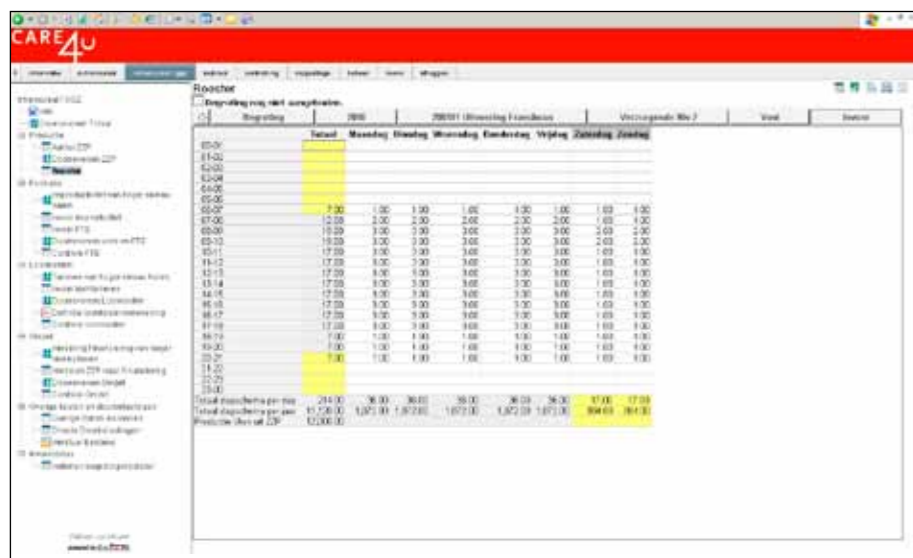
CARE4U

Rooster

Begroting nog niet aangeboden.

| | Begroting | 2010 | 200101 Wooncluster Fransiscus | | Voorgaande Wk 2 | Vorst | Sluiten |
|---|---|---|---|---|---|---|---|

| | Totaal | Maandag | Dinsdag | Woensdag | Donderdag | Vrijdag | Zaterdag | Zondag |
|---|---|---|---|---|---|---|---|---|
| 00-01 | | | | | | | | |
| 01-02 | | | | | | | | |
| 02-03 | | | | | | | | |
| 03-04 | | | | | | | | |
| 04-05 | | | | | | | | |
| 05-06 | | | | | | | | |
| 06-07 | 7.00 | 1.00 | 1.00 | 1.00 | 1.00 | 1.00 | 1.00 | 1.00 |
| 07-08 | 19.00 | 3.00 | 3.00 | 3.00 | 3.00 | 3.00 | 2.00 | 2.00 |
| 08-09 | 19.00 | 3.00 | 3.00 | 3.00 | 3.00 | 3.00 | 2.00 | 2.00 |
| 09-10 | 19.00 | 3.00 | 3.00 | 3.00 | 3.00 | 3.00 | 2.00 | 2.00 |
| 10-11 | 17.00 | 3.00 | 3.00 | 3.00 | 3.00 | 3.00 | 1.00 | 1.00 |
| 11-12 | 17.00 | 3.00 | 3.00 | 3.00 | 3.00 | 3.00 | 1.00 | 1.00 |
| 12-13 | 17.00 | 3.00 | 3.00 | 3.00 | 3.00 | 3.00 | 1.00 | 1.00 |
| 13-14 | 17.00 | 3.00 | 3.00 | 3.00 | 3.00 | 3.00 | 1.00 | 1.00 |
| 14-15 | 17.00 | 3.00 | 3.00 | 3.00 | 3.00 | 3.00 | 1.00 | 1.00 |
| 15-16 | 17.00 | 3.00 | 3.00 | 3.00 | 3.00 | 3.00 | 1.00 | 1.00 |
| 16-17 | 17.00 | 3.00 | 3.00 | 3.00 | 3.00 | 3.00 | 1.00 | 1.00 |
| 17-18 | 17.00 | 3.00 | 3.00 | 3.00 | 3.00 | 3.00 | 1.00 | 1.00 |
| 18-19 | 7.00 | 1.00 | 1.00 | 1.00 | 1.00 | 1.00 | 1.00 | 1.00 |
| 19-20 | 7.00 | 1.00 | 1.00 | 1.00 | 1.00 | 1.00 | 1.00 | 1.00 |
| 20-21 | 7.00 | 1.00 | 1.00 | 1.00 | 1.00 | 1.00 | 1.00 | 1.00 |
| 21-22 | | | | | | | | |
| 22-23 | | | | | | | | |
| 23-00 | | | | | | | | |
| Totaal dagschema per dag | 214.00 | 36.00 | 36.00 | 36.00 | 36.00 | 36.00 | 17.00 | 17.00 |
| Totaal dagschema per jaar | 11,128.00 | 1,872.00 | 1,872.00 | 1,872.00 | 1,872.00 | 1,872.00 | 884.00 | 884.00 |
| Productie Uren uit ZZP | 12,000.00 | | | | | | | |

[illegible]